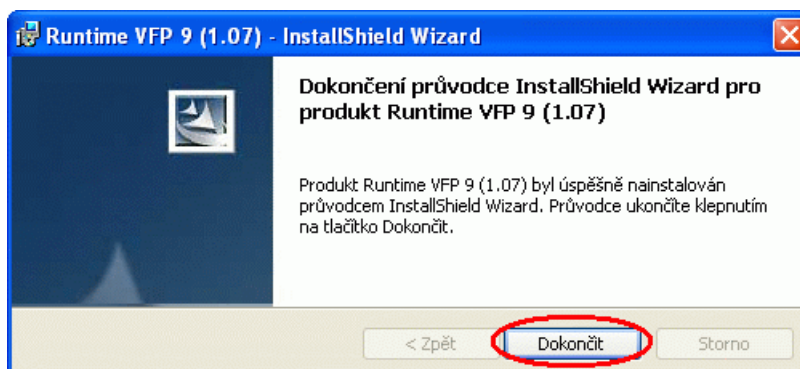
Runtime VFP 9 (1.07) - InstallShield Wizard

Dokončení průvodce InstallShield Wizard pro produkt Runtime VFP 9 (1.07)

Produkt Runtime VFP 9 (1.07) byl úspěšně nainstalován průvodcem InstallShield Wizard. Průvodce ukončíte klepnutím na tlačítko Dokončit.

< Zpět
Dokončit
Storno